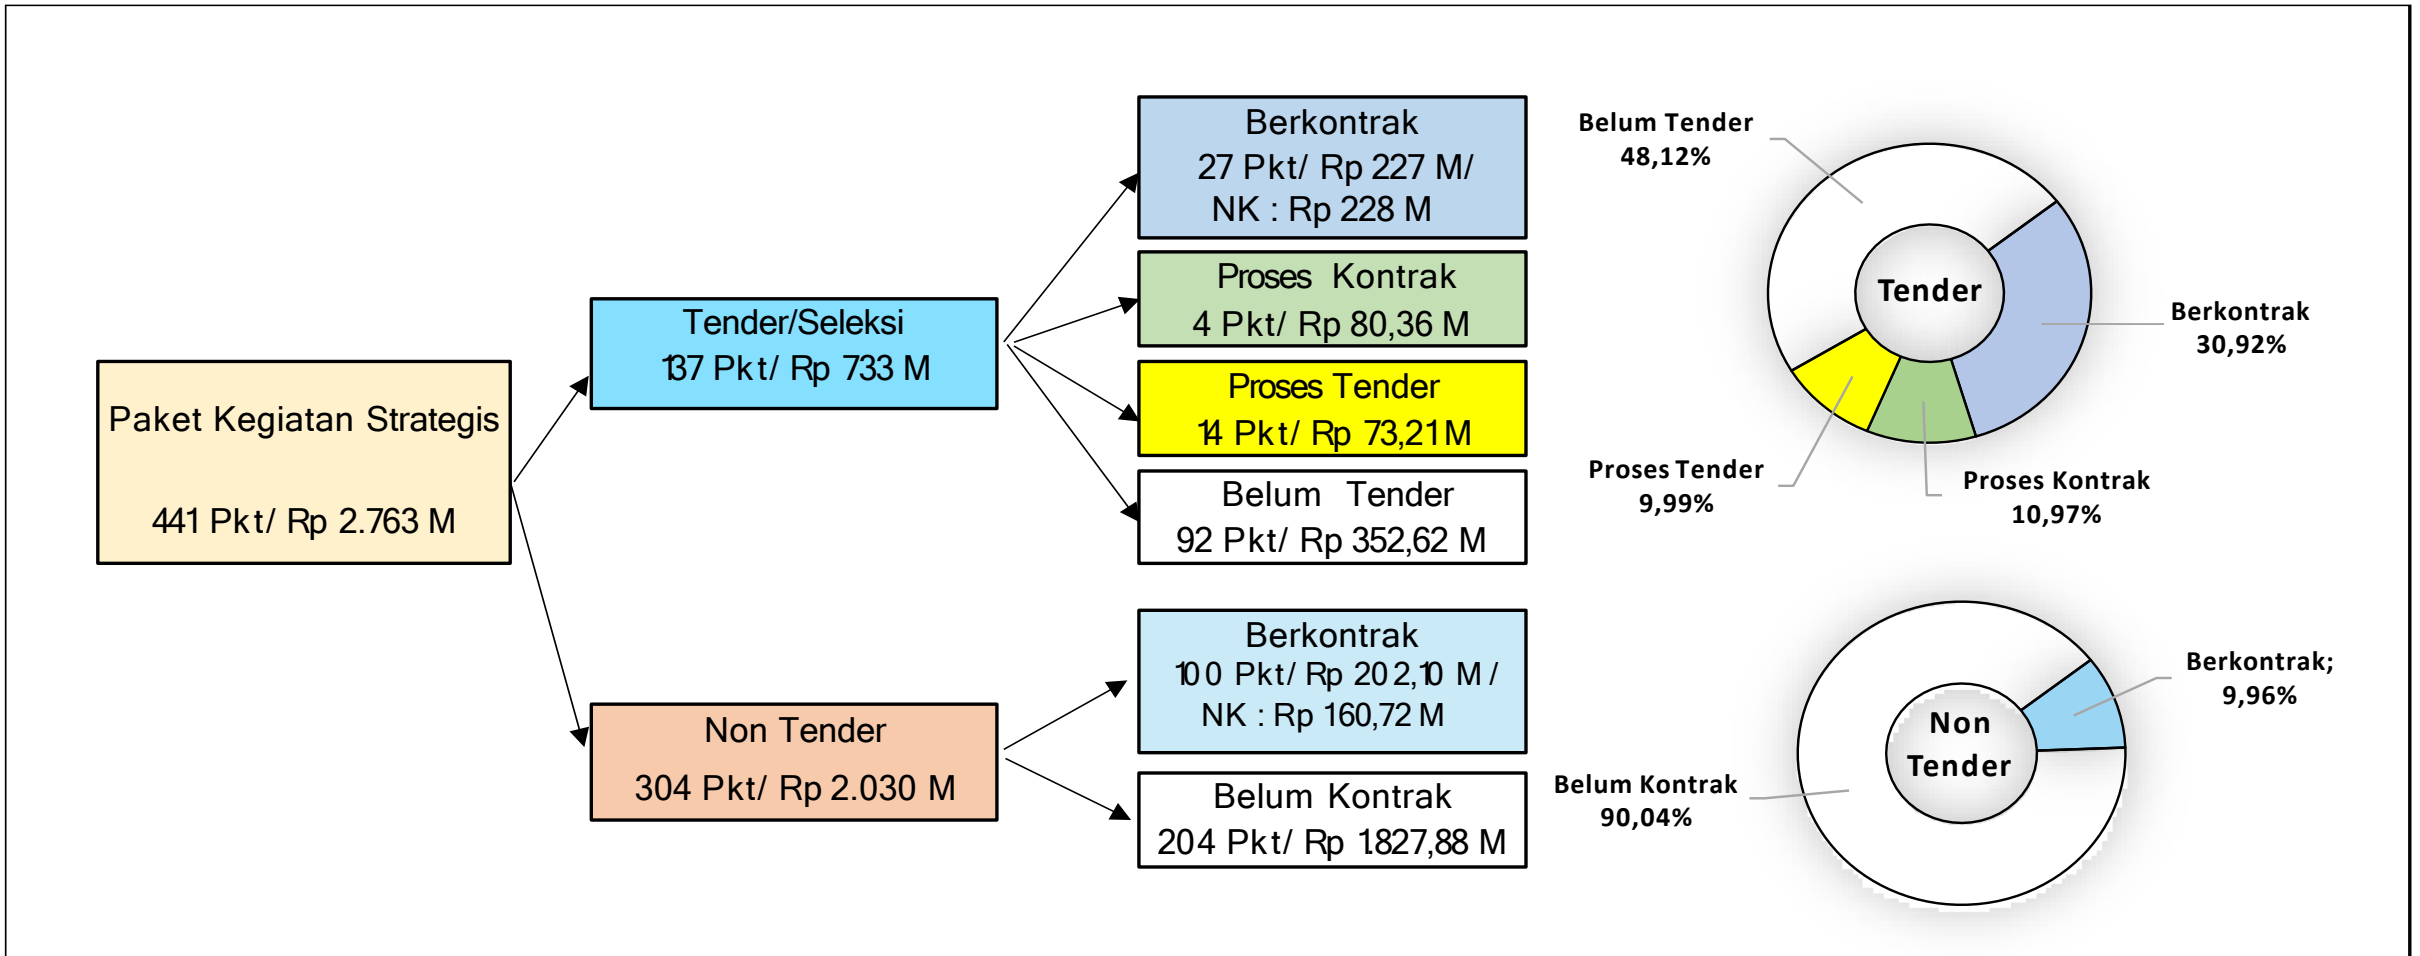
Paket Kegiatan Strategis

441 Pkt/ Rp 2.763 M

Tender/Seleksi
137 Pkt/ Rp 733 M

Non Tender
304 Pkt/ Rp 2.030 M

Berkontrak
27 Pkt/ Rp 227 M/
NK : Rp 228 M

Proses Kontrak
4 Pkt/ Rp 80,36 M

Proses Tender
14 Pkt/ Rp 73,21 M

Belum Tender
92 Pkt/ Rp 352,62 M

Berkontrak
100 Pkt/ Rp 202,10 M /
NK : Rp 160,72 M

Belum Kontrak
204 Pkt/ Rp 1827,88 M

Belum Tender
48,12%

Tender

Berkontrak
30,92%

Proses Tender
9,99%

Proses Kontrak
10,97%

Non Tender

Berkontrak;
9,96%

Belum Kontrak
90,04%